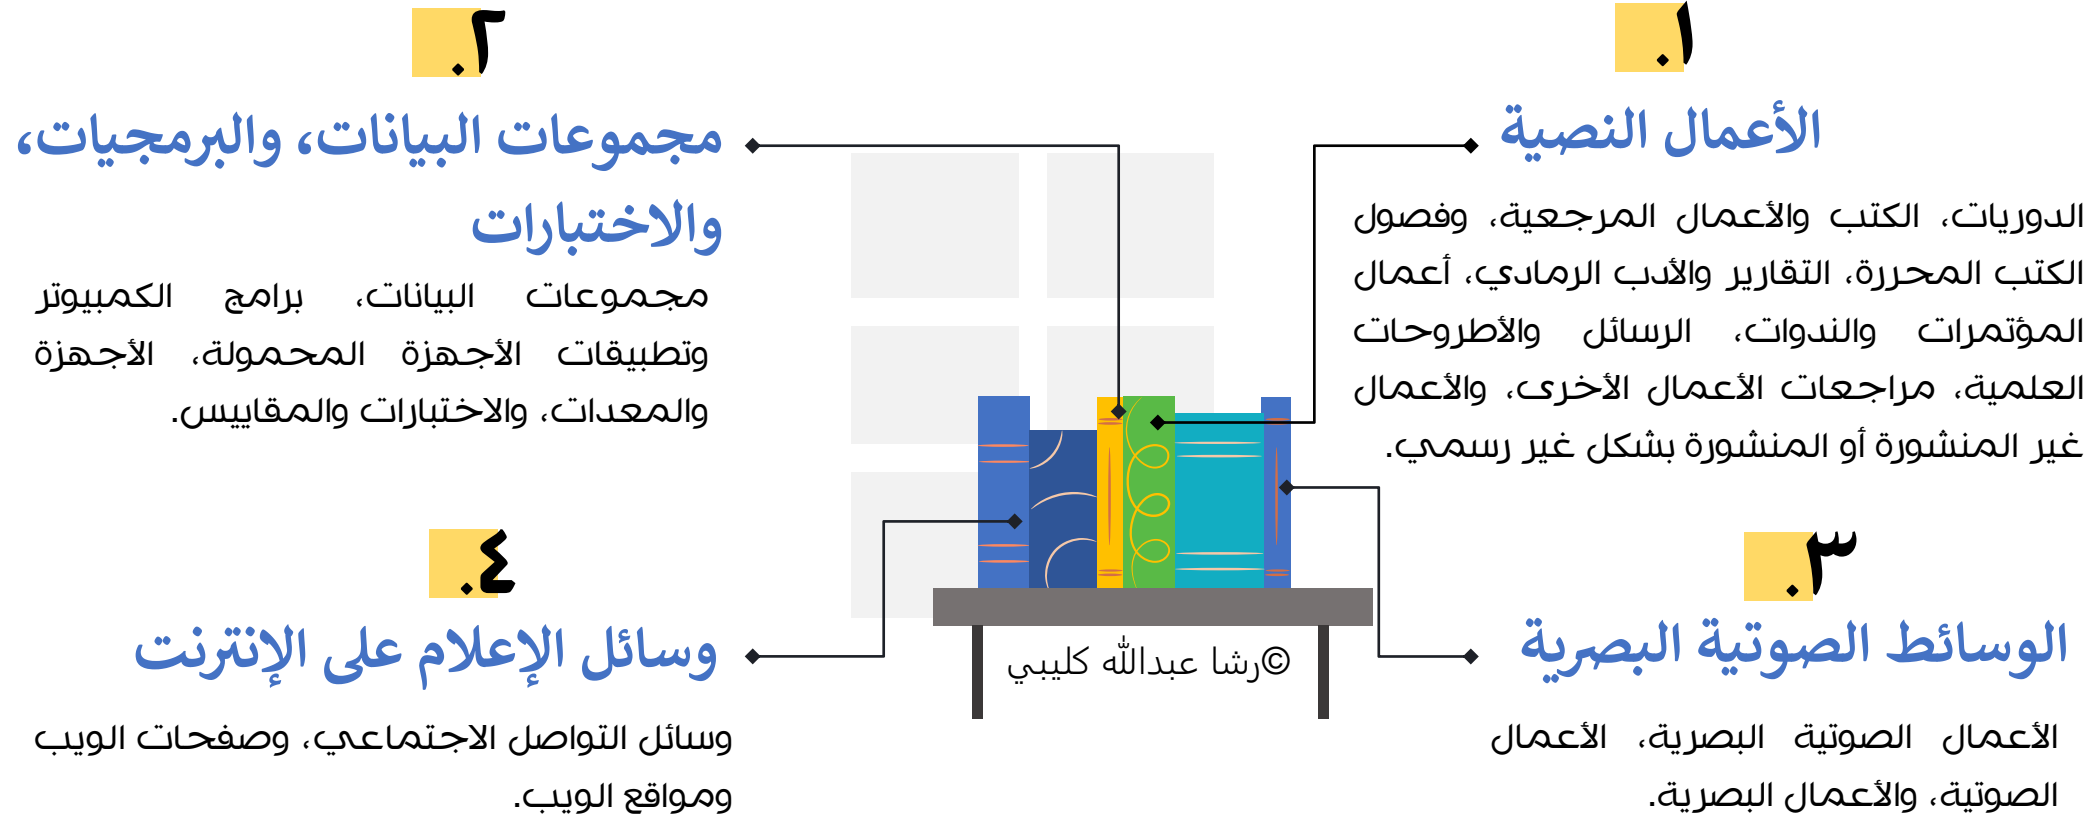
١.

الأعمال النصية

الدوريات، الكتب والأعمال المرجعية، وفصول الكتب المحررة، التقارير والأدب الرمادي، أعمال المؤتمرات والندوات، الرسائل والأطروحات العلمية، مراجعات الأعمال الأخرى، والأعمال غير المنشورة أو المنشورة بشكل غير رسمي.

٢.

مجموعات البيانات، والبرمجيات، والاختبارات

مجموعات البيانات، برامج الكمبيوتر وتطبيقات الأجهزة المحمولة، الأجهزة والمعدات، والاختبارات والمقاييس.

٣.

الوسائط الصوتية البصرية

الأعمال الصوتية البصرية، الأعمال الصوتية، والأعمال البصرية.

٤.

وسائل الإعلام على الإنترنت

وسائل التواصل الاجتماعي، وصفحات الويب ومواقع الويب.

©رشا عبدالله كليبي